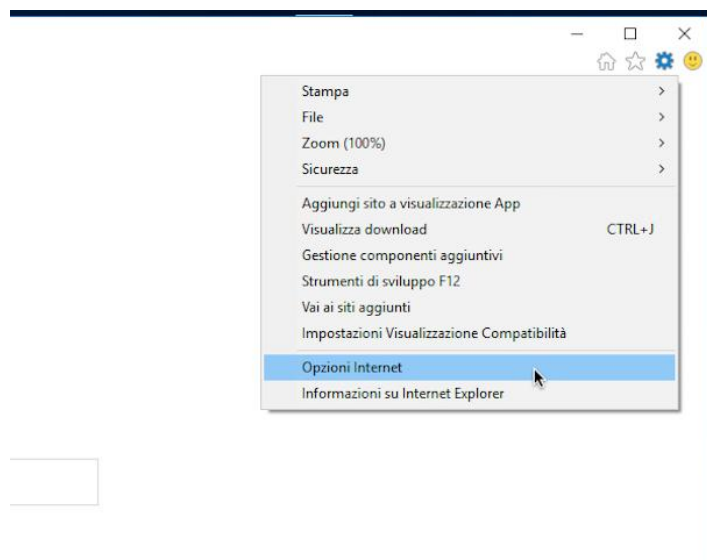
Stampa
File
Zoom (100%)
Sicurezza

Aggiungi sito a visualizzazione App
Visualizza download CTRL+J
Gestione componenti aggiuntivi
Strumenti di sviluppo F12
Vai ai siti aggiunti
Impostazioni Visualizzazione Compatibilità

Opzioni Internet
Informazioni su Internet Explorer